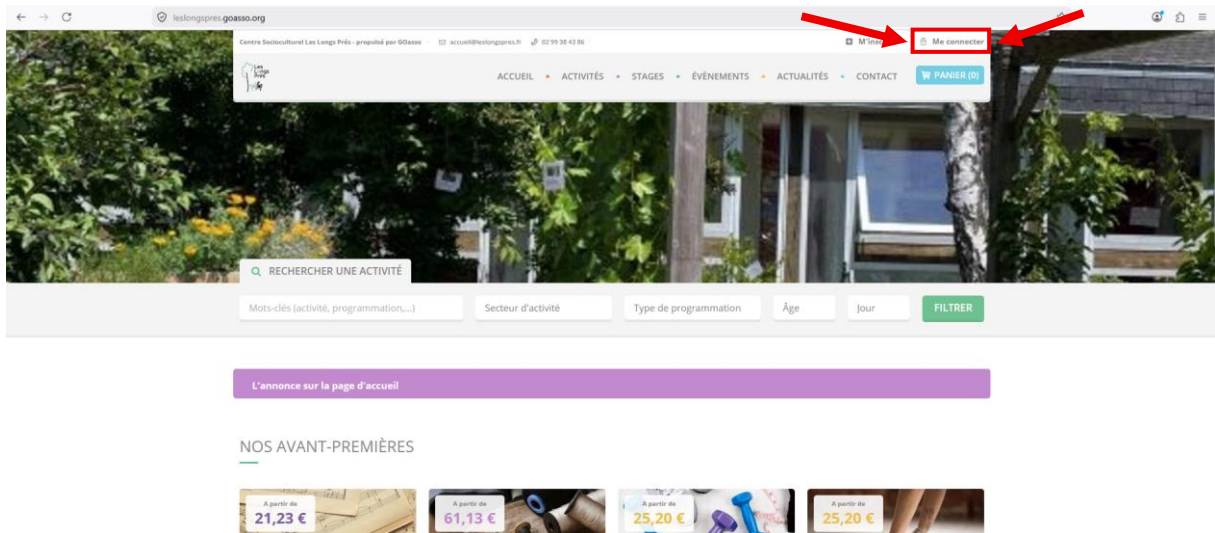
leslongspres.goasso.org

Centre Socioculturel Les Longs Prés - propulsé par GOasso · accueil@leslongspres.fr · 02 99 38 43 86 · M'insc · Me connecter

ACCUEIL · ACTIVITÉS · STAGES · ÉVÉNEMENTS · ACTUALITÉS · CONTACT · PANIER (0)

RECHERCHER UNE ACTIVITÉ

Mots-clés (activité, programmation,...) · Secteur d'activité · Type de programmation · Âge · Jour · FILTRER

L'annonce sur la page d'accueil

NOS AVANT-PREMIÈRES

A partir de 21,23 €

A partir de 61,13 €

A partir de 25,20 €

A partir de 25,20 €